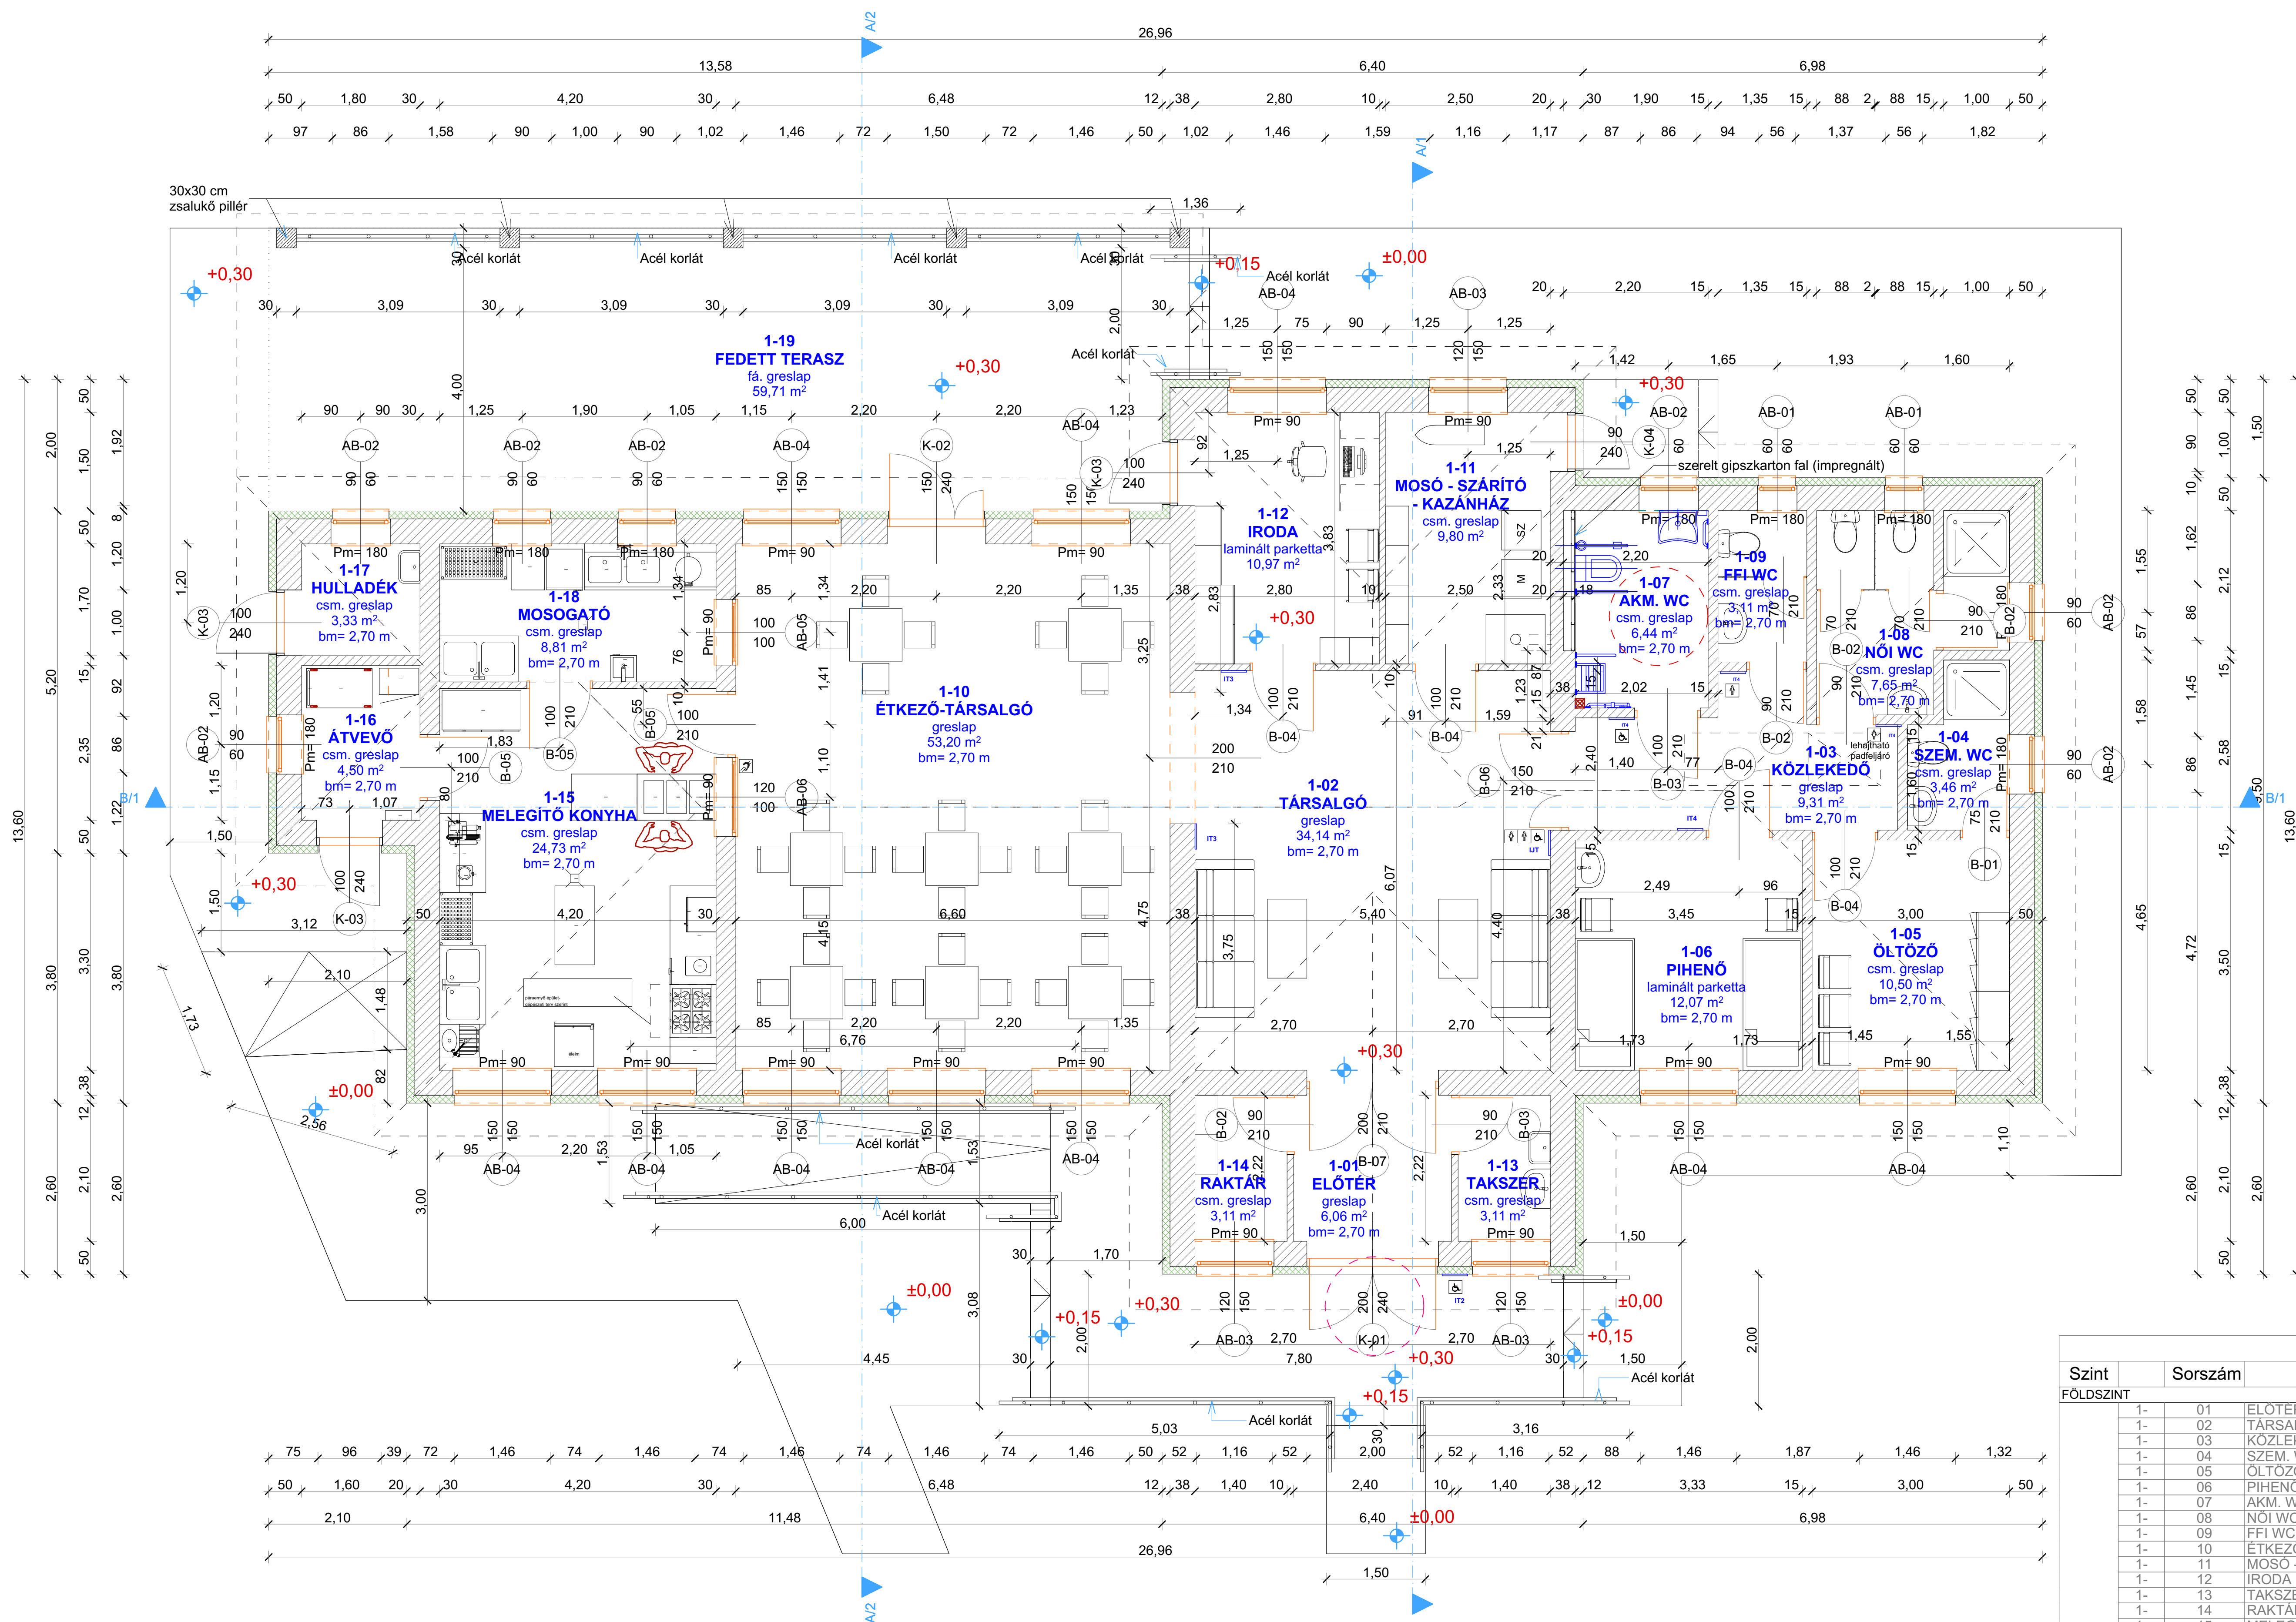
A/2

26,96

13,58 6,40 6,98

50 1,80 30 4,20 30 6,48 12 38 2,80 10 2,50 20 30 1,90 15 1,35 15 88 2 88 15 1,00 50

97 86 1,58 90 1,00 90 1,02 1,46 72 1,50 72 1,46 50 1,02 1,46 1,59 1,16 1,17 87 86 94 56 1,37 56 1,82

A/1

30x30 cm
zsalukő pillér

1,36

Acél korlát Acél korlát Acél korlát Acél korlát

+0,30 +0,15 Acél korlát ±0,00

AB-04 AB-03

30 3,09 30 3,09 30 3,09 30 3,09 30

1-19
FEDETT TERASZ
fá. greslap
59,71 m²

+0,30

Acél korlát

1,25 75 90 1,25 1,25

20 2,20 15 1,35 15 88 2 88 15 1,00 50

1,42 1,65 1,93 1,60

+0,30

90 90 30 1,25 1,90 1,05 1,15 2,20 2,20 1,23

AB-02 AB-02 AB-02 AB-04 K-02 AB-04

Pm= 90 Pm= 90

AB-02 AB-01 AB-01

szerelt gipszkarton fal (impregnált)

1-11
MOSÓ - SZÁRÍTÓ
- KAZÁNHÁZ
csm. greslap
9,80 m²

1-12
IRODA
laminált parketta
10,97 m²

Pm= 180 Pm= 180 Pm= 180 Pm= 90 Pm= 90

Pm= 180 Pm= 180 Pm= 180

1-17
HULLADÉK
csm. greslap
3,33 m²
bm= 2,70 m

1-18
MOSOGATÓ
csm. greslap
8,81 m²
bm= 2,70 m

1-07
AKM. WC
csm. greslap
6,44 m²
bm= 2,70 m

1-09
FFI WC
csm. greslap
3,11 m²
bm= 2,70 m

1-08
NŐI WC
csm. greslap
7,65 m²
bm= 2,70 m

+0,30

1-16
ÁTVEVŐ
csm. greslap
4,50 m²
bm= 2,70 m

1-10
ÉTKEZŐ-TÁRSALGÓ
greslap
53,20 m²
bm= 2,70 m

1-04
SZEM. WC
csm. greslap
3,46 m²
bm= 2,70 m

1-03
KÖZLEKEDŐ
greslap
9,31 m²
bm= 2,70 m

lehajtható padfeljáró

1-02
TÁRSALGÓ
greslap
34,14 m²
bm= 2,70 m

1-15
MELEGÍTŐ KONYHA
csm. greslap
24,73 m²
bm= 2,70 m

B/1

+0,30

1-06
PIHENŐ
laminált parketta
12,07 m²
bm= 2,70 m

1-05
ÖLTÖZŐ
csm. greslap
10,50 m²
bm= 2,70 m

Pm= 90 Pm= 90 Pm= 90 Pm= 90 Pm= 90 Pm= 90 Pm= 90

+0,30

±0,00

Acél korlát

AB-04 AB-04 AB-04 AB-04 AB-04 AB-04 AB-04

1-14
RAKTÁR
csm. greslap
3,11 m²
Pm= 90

1-01
ELŐTÉR
greslap
6,06 m²
bm= 2,70 m

1-13
TAKSZER
csm. greslap
3,11 m²
Pm= 90

Acél korlát

6,00

±0,00 +0,15 +0,30 ±0,00 +0,15

AB-03 K-01 AB-03

4,45 30 7,80 +0,30 30 1,50

Acél korlát

+0,15

Acél korlát

5,03 3,16

75 96 39 72 1,46 74 1,46 74 1,46 74 1,46 74 1,46 50 52 1,16 52 2,00 52 1,16 52 88 1,46 1,87 1,46 1,32

50 1,60 20 30 4,20 30 6,48 12 38 1,40 10 2,40 10 1,40 38 12 3,33 15 3,00 50

2,10 11,48 6,40 ±0,00 6,98

26,96

1,50

13,60

| Szint | Sorszám | |
|---|---|---|
| FÖLDSZINT | | |
| 1- | 01 | ELŐTÉ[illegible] |
| 1- | 02 | TÁRSA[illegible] |
| 1- | 03 | KÖZLE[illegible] |
| 1- | 04 | SZEM. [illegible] |
| 1- | 05 | ÖLTÖZ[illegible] |
| 1- | 06 | PIHEN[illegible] |
| 1- | 07 | AKM. W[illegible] |
| 1- | 08 | NŐI W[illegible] |
| 1- | 09 | FFI W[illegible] |
| 1- | 10 | ÉTKEZ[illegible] |
| 1- | 11 | MOSÓ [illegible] |
| 1- | 12 | IRODA |
| 1- | 13 | TAKSZ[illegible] |
| 1- | 14 | RAKTÁ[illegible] |